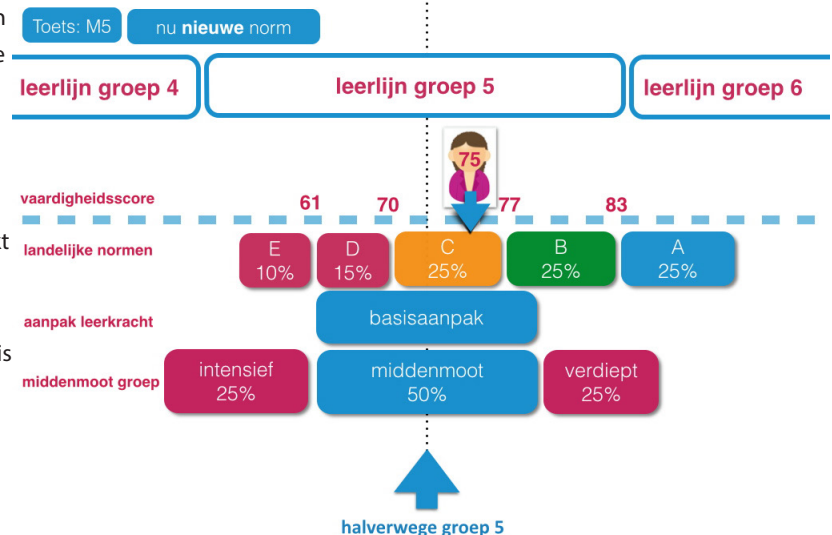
n
e
t
is

Toets: M5

nu **nieuwe** norm

leerlijn groep 4

leerlijn groep 5

leerlijn groep 6

75

vaardigheidsscore

61

70

77

83

landelijke normen

| E 10% | D 15% | C 25% | B 25% | A 25% |
|---|---|---|---|---|

aanpak leerkracht

basisaanpak

middenmoot groep

intensief 25%

middenmoot 50%

verdiept 25%

halverwege groep 5